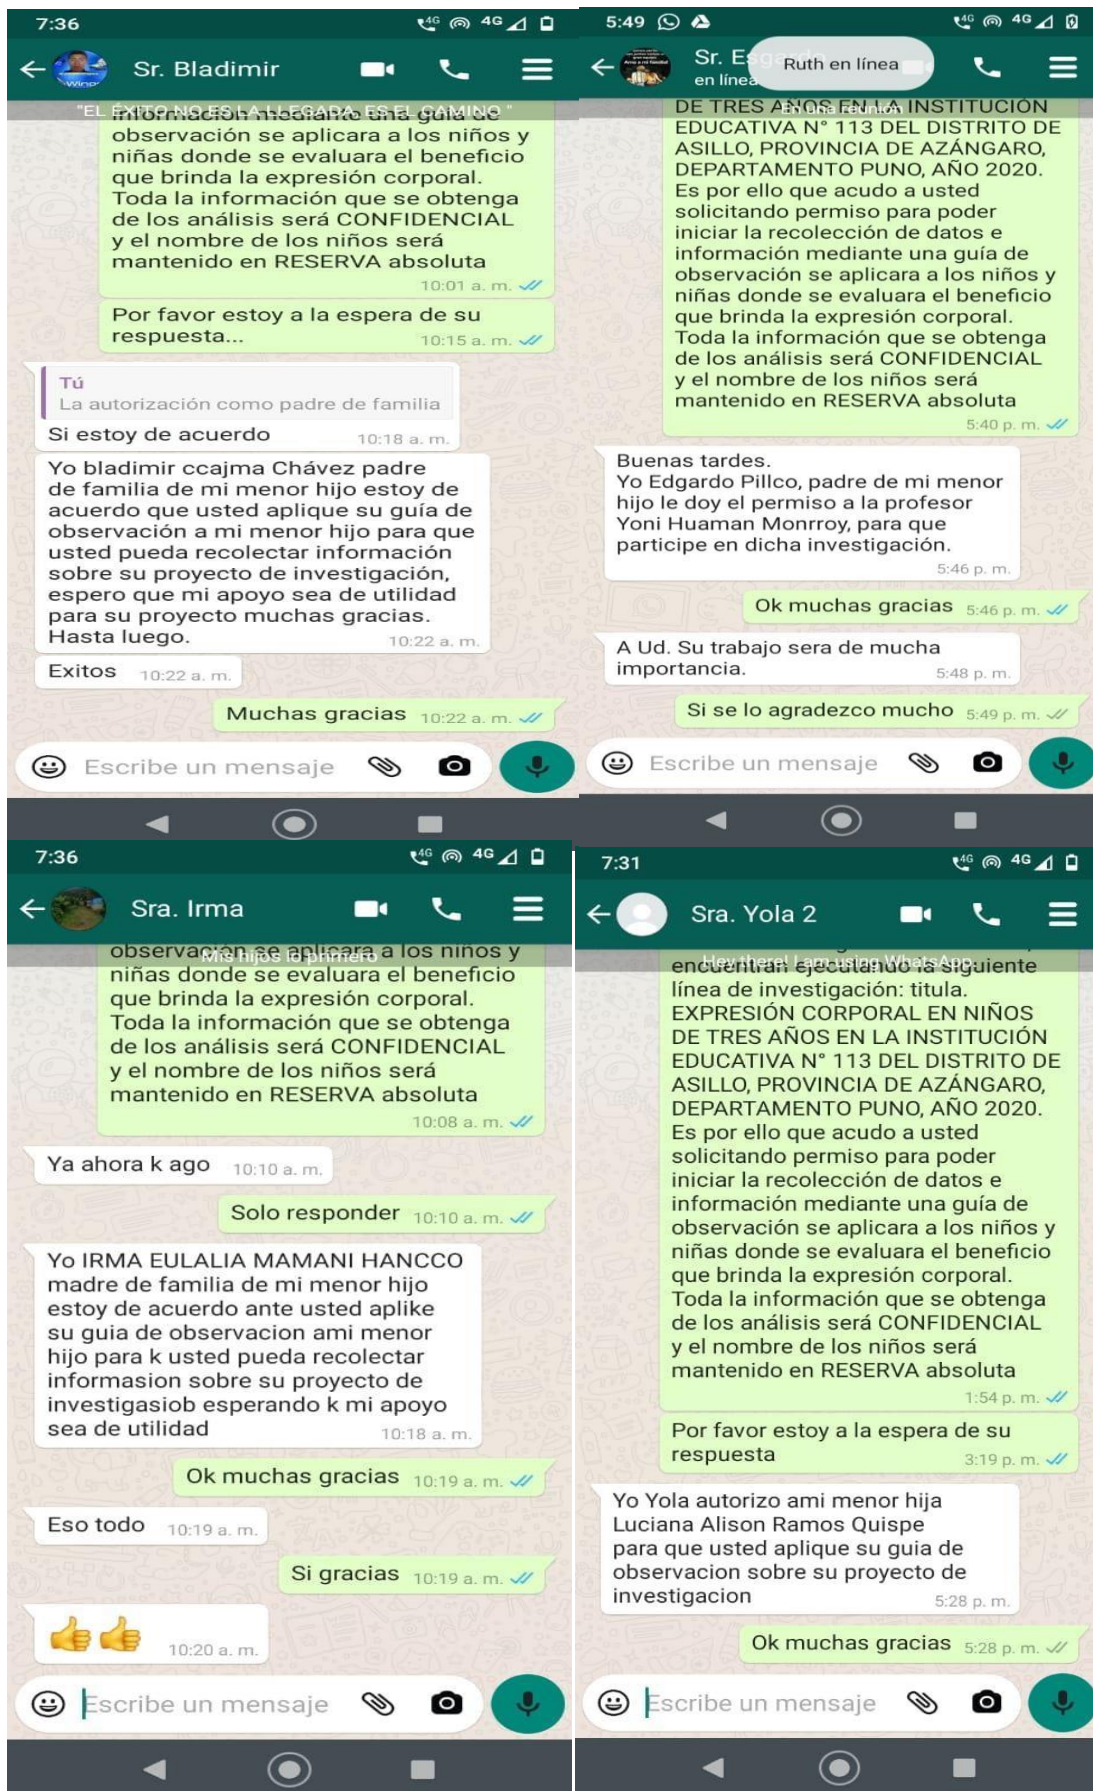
7:36

Sr. Bladimir

"EL ÉXITO NO ES LA LLEGADA, ES EL CAMINO"

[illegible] mediante una guía de observación se aplicara a los niños y niñas donde se evaluara el beneficio que brinda la expresión corporal. Toda la información que se obtenga de los análisis será CONFIDENCIAL y el nombre de los niños será mantenido en RESERVA absoluta 10:01 a. m.

Por favor estoy a la espera de su respuesta... 10:15 a. m.

Tú
La autorización como padre de familia
Si estoy de acuerdo 10:18 a. m.

Yo bladimir ccajma Chávez padre de familia de mi menor hijo estoy de acuerdo que usted aplique su guía de observación a mi menor hijo para que usted pueda recolectar información sobre su proyecto de investigación, espero que mi apoyo sea de utilidad para su proyecto muchas gracias. Hasta luego. 10:22 a. m.

Exitos 10:22 a. m.

Muchas gracias 10:22 a. m.

Escribe un mensaje

5:49

Sr. E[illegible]
en línea
Ruth en línea

DE TRES AÑOS EN LA INSTITUCIÓN EDUCATIVA N° 113 DEL DISTRITO DE ASILLO, PROVINCIA DE AZÁNGARO, DEPARTAMENTO PUNO, AÑO 2020. Es por ello que acudo a usted solicitando permiso para poder iniciar la recolección de datos e información mediante una guía de observación se aplicara a los niños y niñas donde se evaluara el beneficio que brinda la expresión corporal. Toda la información que se obtenga de los análisis será CONFIDENCIAL y el nombre de los niños será mantenido en RESERVA absoluta 5:40 p. m.

Buenas tardes.
Yo Edgardo Pillco, padre de mi menor hijo le doy el permiso a la profesor Yoni Huaman Monrroy, para que participe en dicha investigación. 5:46 p. m.

Ok muchas gracias 5:46 p. m.

A Ud. Su trabajo sera de mucha importancia. 5:48 p. m.

Si se lo agradezco mucho 5:49 p. m.

Escribe un mensaje

7:36

Sra. Irma

Mis hijos lo primero

observación se aplicara a los niños y niñas donde se evaluara el beneficio que brinda la expresión corporal. Toda la información que se obtenga de los análisis será CONFIDENCIAL y el nombre de los niños será mantenido en RESERVA absoluta 10:08 a. m.

Ya ahora k ago 10:10 a. m.

Solo responder 10:10 a. m.

Yo IRMA EULALIA MAMANI HANCCO madre de familia de mi menor hijo estoy de acuerdo ante usted aplike su guia de observacion ami menor hijo para k usted pueda recolectar informasion sobre su proyecto de investigasiob esperando k mi apoyo sea de utilidad 10:18 a. m.

Ok muchas gracias 10:19 a. m.

Eso todo 10:19 a. m.

Si gracias 10:19 a. m.

👍👍 10:20 a. m.

Escribe un mensaje

7:31

Sra. Yola 2

Hey there! I am using WhatsApp.

encuentran ejecutando la siguiente línea de investigación: titula. EXPRESIÓN CORPORAL EN NIÑOS DE TRES AÑOS EN LA INSTITUCIÓN EDUCATIVA N° 113 DEL DISTRITO DE ASILLO, PROVINCIA DE AZÁNGARO, DEPARTAMENTO PUNO, AÑO 2020. Es por ello que acudo a usted solicitando permiso para poder iniciar la recolección de datos e información mediante una guía de observación se aplicara a los niños y niñas donde se evaluara el beneficio que brinda la expresión corporal. Toda la información que se obtenga de los análisis será CONFIDENCIAL y el nombre de los niños será mantenido en RESERVA absoluta 1:54 p. m.

Por favor estoy a la espera de su respuesta 3:19 p. m.

Yo Yola autorizo ami menor hija Luciana Alison Ramos Quispe para que usted aplique su guia de observacion sobre su proyecto de investigacion 5:28 p. m.

Ok muchas gracias 5:28 p. m.

Escribe un mensaje